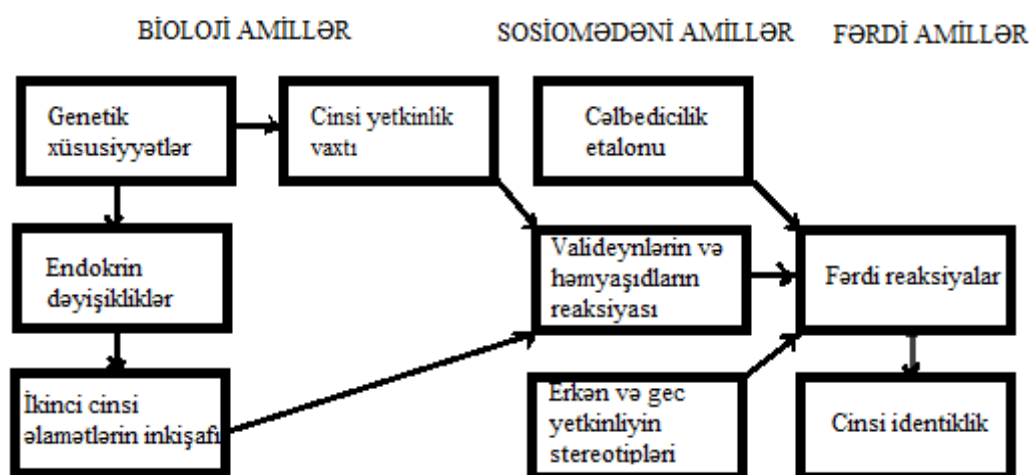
BİOLOJİ AMİLLƏR

SOSİOMƏDƏNİ AMİLLƏR

FƏRDİ AMİLLƏR

Genetik xüsusiyyətlər

Cinsi yetkinlik vaxtı

Cəlbedicilik etalonu

Endokrin dəyişikliklər

Valideynlərin və həmyaşıdların reaksiyası

Fərdi reaksiyalar

İkinci cinsi əlamətlərin inkişafı

Erkən və gec yetkinliyin stereotipləri

Cinsi identiklik